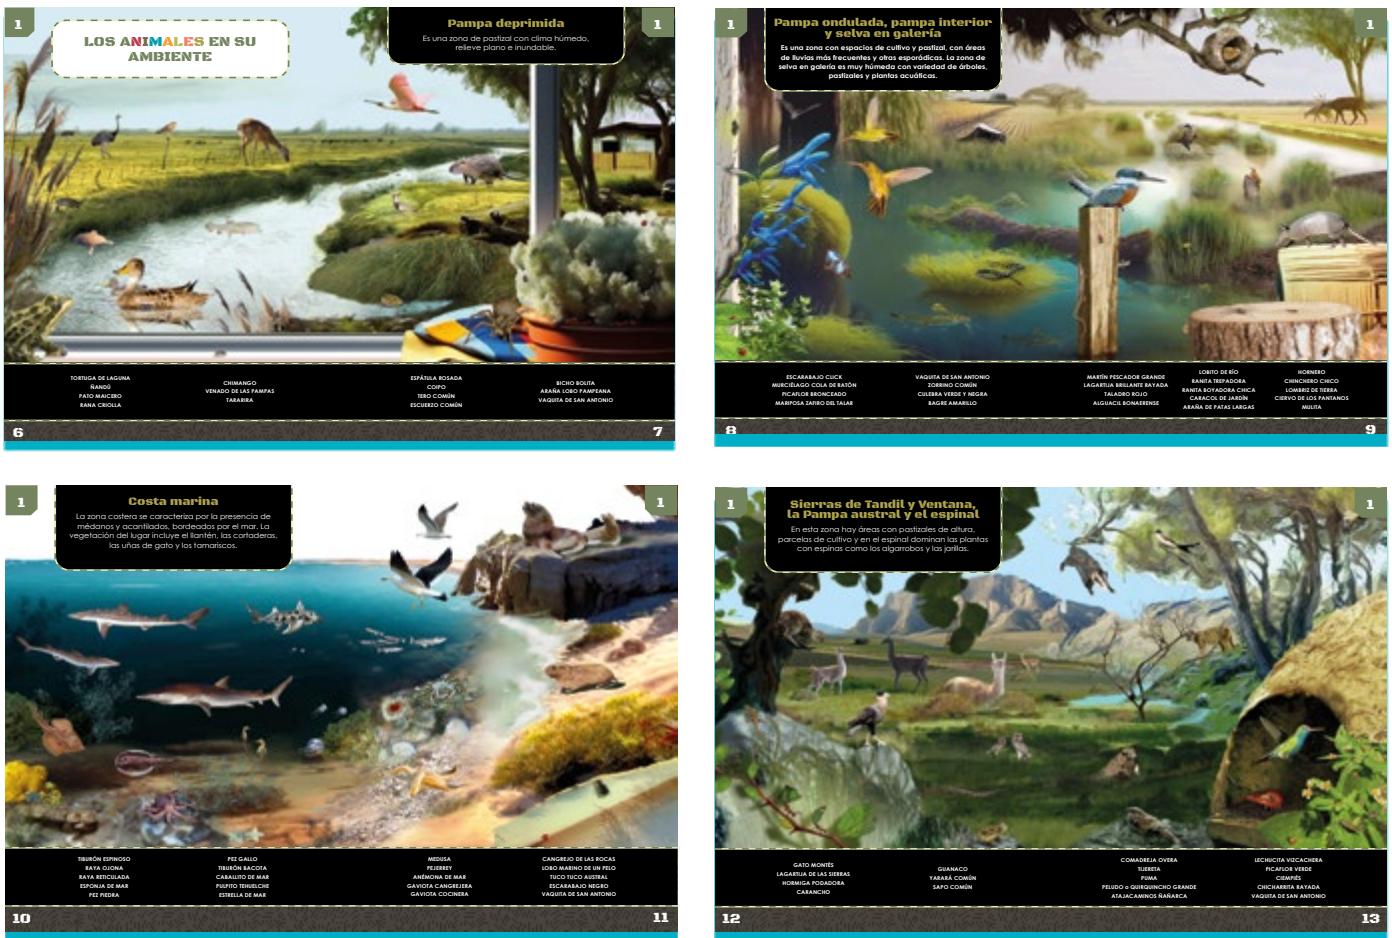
1

LOS ANIMALES EN SU AMBIENTE

Pampa deprimida
Es una zona de pastizal con clima húmedo, relieve plano e inundable.

1

TORTUGA DE LAGUNA
ÑANDÚ
PATO MAICERO
RANA CRIOLLA

CHIMANGO
VENADO DE LAS PAMPAS
TARARIRA

ESPÁTULA ROSADA
COIPO
TERO COMÚN
ESCUERZO COMÚN

BICHO BOLITA
ARAÑA LOBO PAMPEANA
VAQUITA DE SAN ANTONIO

6

7

1

Pampa ondulada, pampa interior y selva en galería
Es una zona con espacios de cultivo y pastizal, con áreas de lluvias más frecuentes y otras esporádicas. La zona de selva en galería es muy húmeda con variedad de árboles, pastizales y plantas acuáticas.

1

ESCARABAJO CLICK
MURCIÉLAGO COLA DE RATÓN
PICAFLOR BRONCEADO
MARIPOSA ZAFIRO DEL TALAR

VAQUITA DE SAN ANTONIO
ZORRINO COMÚN
CULEBRA VERDE Y NEGRA
BAGRE AMARILLO

MARTÍN PESCADOR GRANDE
LAGARTIJA BRILLANTE RAYADA
TALADRO ROJO
ALGUACIL BONAERENSE

LOBITO DE RÍO
RANITA TREPADORA
RANITA ROYADORA CHICA
CARACOL DE JARDÍN
ARAÑA DE PATAS LARGAS

HORNERO
CHINCHERO CHICO
LOMBRIZ DE TIERRA
CIERVO DE LOS PANTANOS
MULITA

8

9

1

Costa marina
La zona costera se caracteriza por la presencia de médanos y acantilados, bordeados por el mar. La vegetación del lugar incluye el llantén, las cortaderas, las uñas de gato y los tamariscos.

1

TIBURÓN ESPINOSO
RAYA OJONA
RAYA RETICULADA
ESPONJA DE MAR
PEZ PIEDRA

PEZ GALLO
TIBURÓN BACOTA
CABALLITO DE MAR
PULPITO TEHUELCHE
ESTRELLA DE MAR

MEDUSA
PEJERREY
ANÉMONA DE MAR
GAVIOTA CANGREJERA
GAVIOTA COCINERA

CANGREJO DE LAS ROCAS
LOBO MARINO DE UN PELO
TUCO TUCO AUSTRAL
ESCARABAJO NEGRO
VAQUITA DE SAN ANTONIO

10

11

1

Sierras de Tandil y Ventana, la Pampa austral y el espinal
En esta zona hay áreas con pastizales de altura, parcelas de cultivo y en el espinal dominan las plantas con espinas como los algarrobos y las jarillas.

1

GATO MONTÉS
LAGARTIJA DE LAS SIERRAS
HORMIGA PODADORA
CARANCHO

GUANACO
YARARÁ COMÚN
SAPO COMÚN

COMADREJA OVERA
TIJERETA
PUMA
PELUDO o QUIRQUINCHO GRANDE
ATAJACAMINOS ÑAÑARCA

LECHUCITA VIZCACHERA
PICAFLOR VERDE
CIEMPIÉS
CHICHARRITA RAYADA
VAQUITA DE SAN ANTONIO

12

13